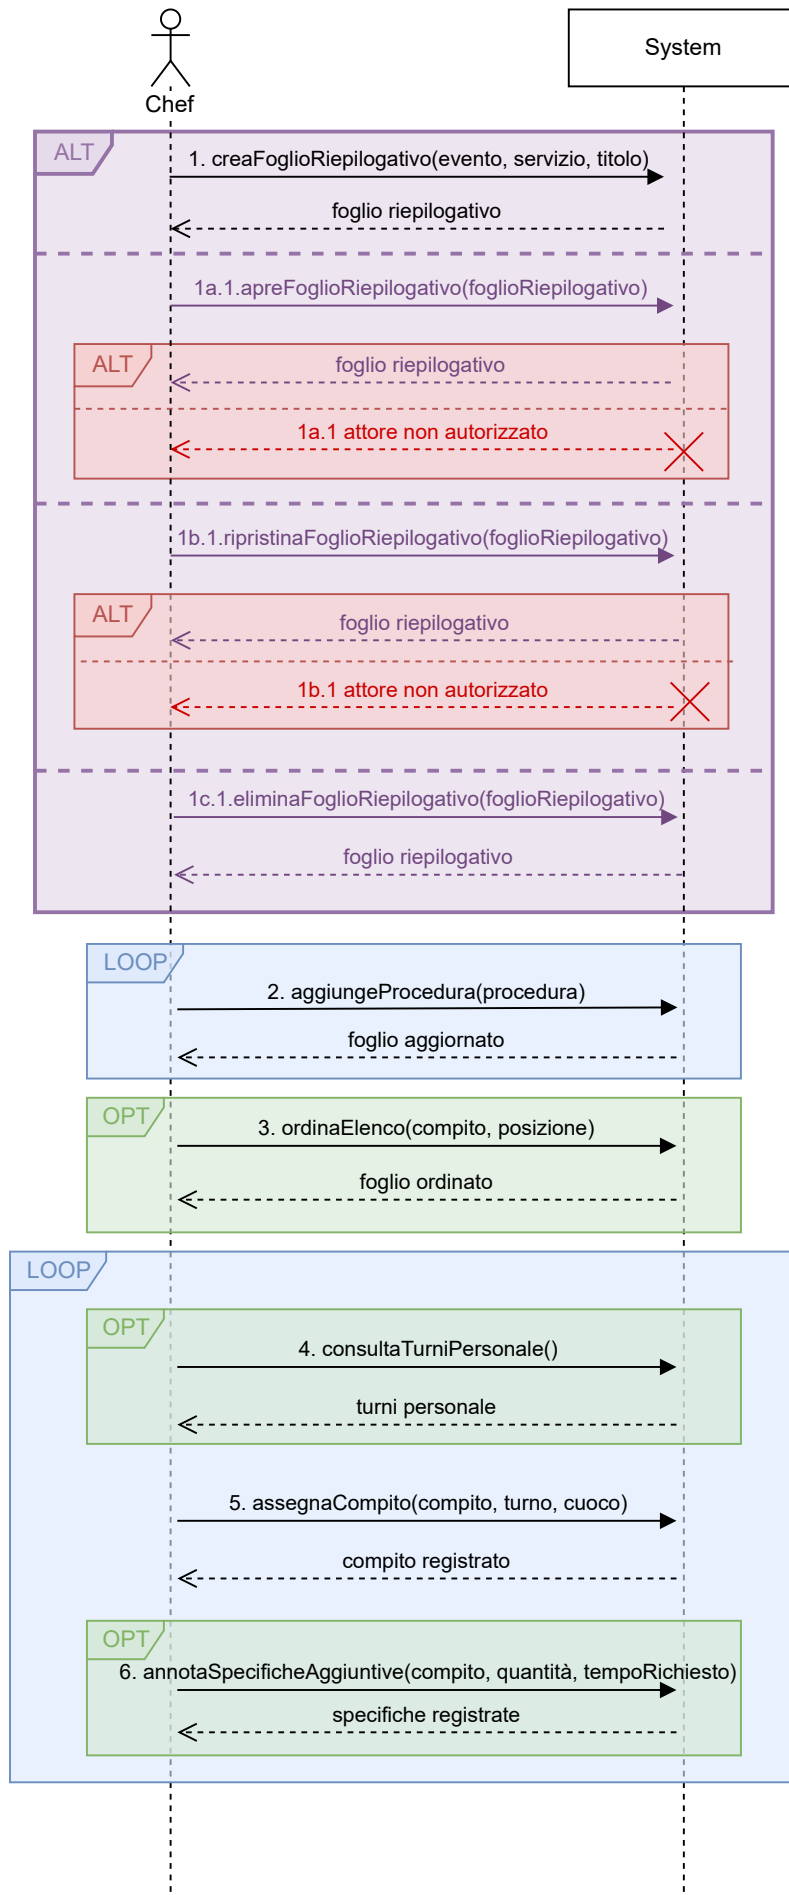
Chef

System

ALT

1. creaFoglioRiepilogativo(evento, servizio, titolo)

foglio riepilogativo

1a.1.apreFoglioRiepilogativo(foglioRiepilogativo)

ALT

foglio riepilogativo

1a.1 attore non autorizzato

1b.1.ripristinaFoglioRiepilogativo(foglioRiepilogativo)

ALT

foglio riepilogativo

1b.1 attore non autorizzato

1c.1.eliminaFoglioRiepilogativo(foglioRiepilogativo)

foglio riepilogativo

LOOP

2. aggiungeProcedura(procedura)

foglio aggiornato

OPT

3. ordinaElenco(compito, posizione)

foglio ordinato

LOOP

OPT

4. consultaTurniPersonale()

turni personale

5. assegnaCompito(compito, turno, cuoco)

compito registrato

OPT

6. annotaSpecificheAggiuntive(compito, quantità, tempoRichiesto)

specifiche registrate